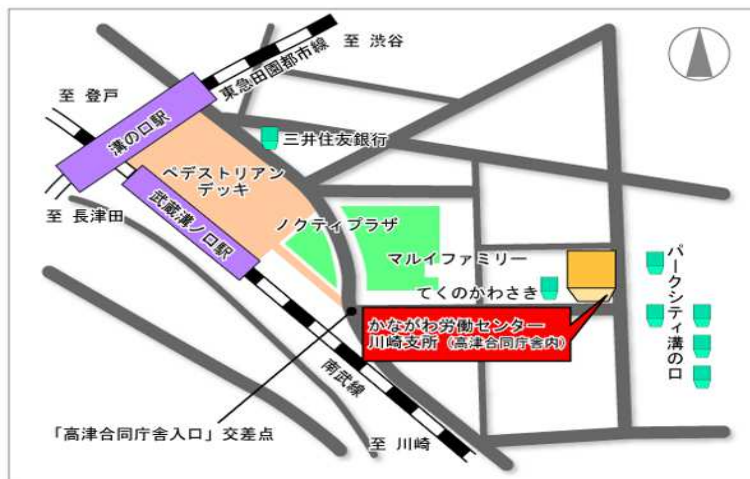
至 渋谷

東急田園都市線

至 登戸

溝の口駅

三井住友銀行

ペデストリアンデッキ

武蔵溝ノ口駅

至 長津田

ノクティプラザ

マルイファミリー

パークシティ溝の口

てくのかわさき

かながわ労働センター川崎支所（高津合同庁舎内）

南武線

「高津合同庁舎入口」交差点

至 川崎